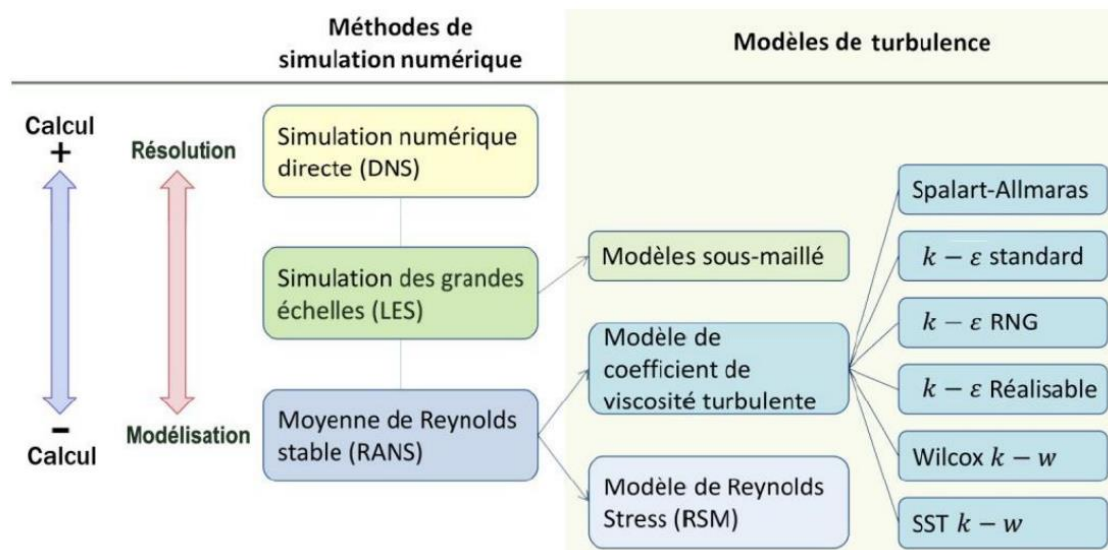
Méthodes de simulation numérique

Modèles de turbulence

Calcul
+

Résolution

−
Calcul

Modélisation

Simulation numérique directe (DNS)

Simulation des grandes échelles (LES)

Moyenne de Reynolds stable (RANS)

Modèles sous-maillé

Modèle de coefficient de viscosité turbulente

Modèle de Reynolds Stress (RSM)

Spalart-Allmaras

$k-\varepsilon$ standard

$k-\varepsilon$ RNG

$k-\varepsilon$ Réalisable

Wilcox $k-w$

SST $k-w$